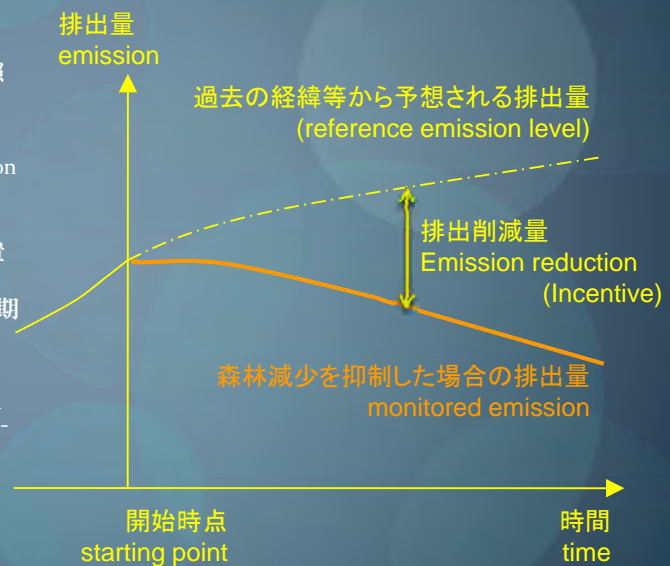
排出量
emission

過去の経緯等から予想される排出量
(reference emission level)

排出削減量
Emission reduction
(Incentive)

森林減少を抑制した場合の排出量
monitored emission

開始時点
starting point

時間
time